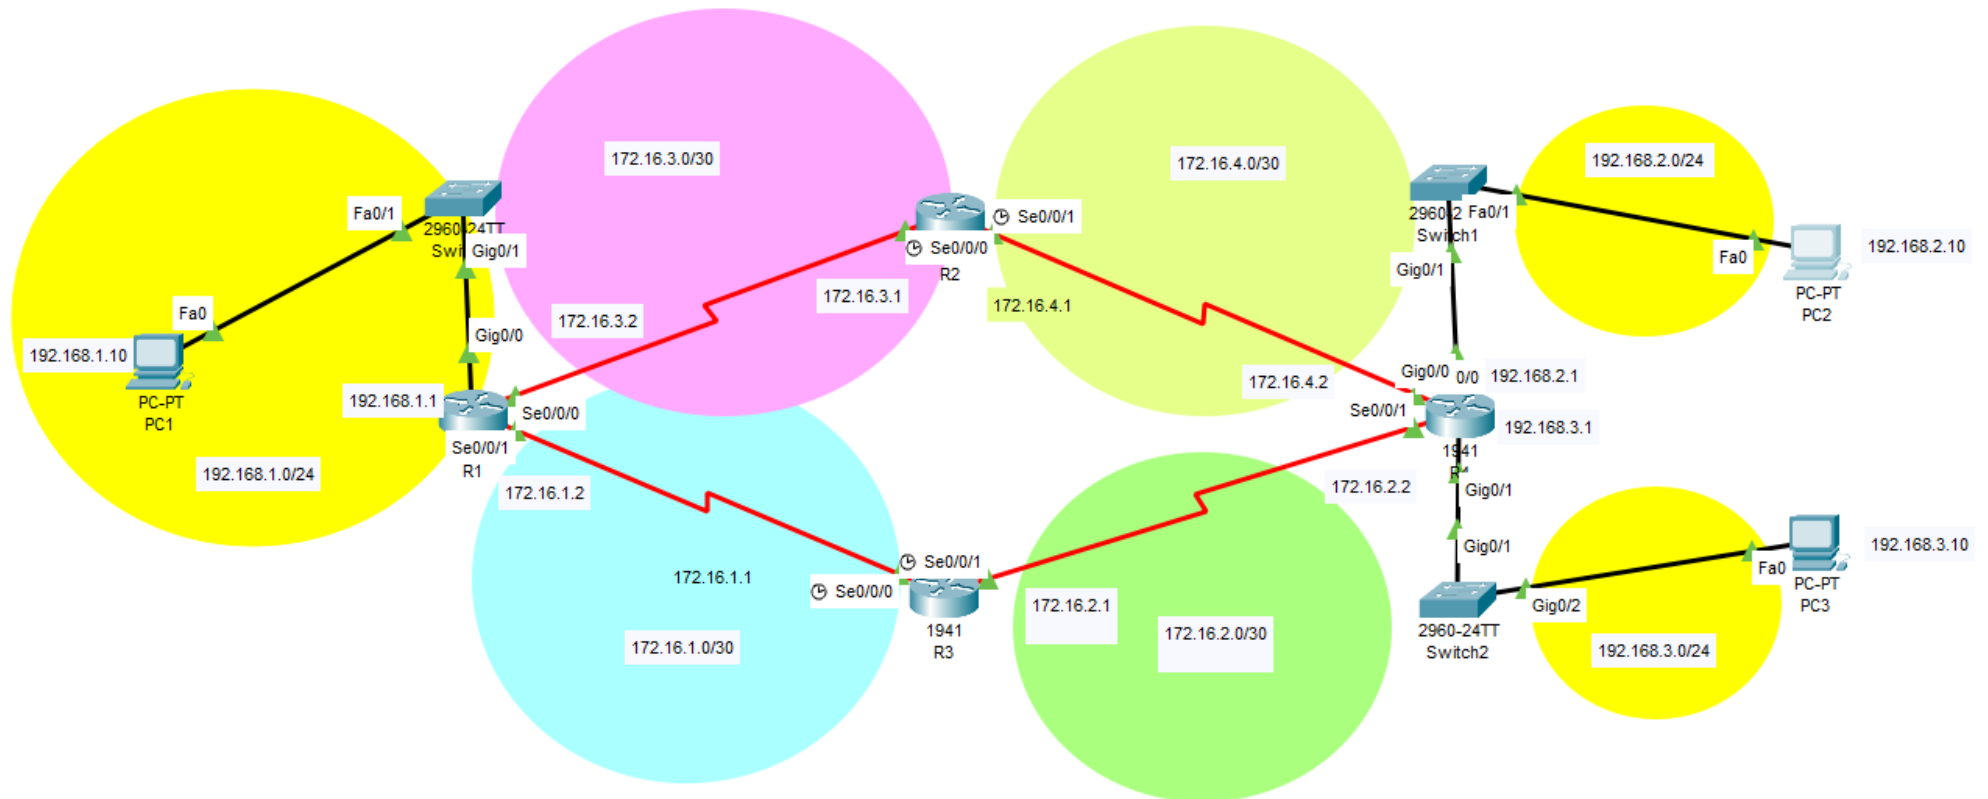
172.16.3.0/30

172.16.4.0/30

192.168.2.0/24

Fa0/1

2960-24TT

Swi

Gig0/1

Se0/0/1

Se0/0/0

R2

2960-2

Fa0/1

Switch1

Fa0

192.168.2.10

PC-PT

PC2

Gig0/1

Fa0

192.168.1.10

PC-PT

PC1

Gig0/0

172.16.3.2

172.16.3.1

172.16.4.1

192.168.1.1

Se0/0/0

Se0/0/1

R1

192.168.1.0/24

172.16.4.2

Gig0/0

0/0

192.168.2.1

Se0/0/1

192.168.3.1

1941

R

Gig0/1

172.16.1.2

172.16.2.2

Gig0/1

Se0/0/1

Se0/0/0

172.16.1.1

1941

R3

172.16.2.1

172.16.2.0/30

172.16.1.0/30

2960-24TT

Switch2

Gig0/2

Fa0

PC-PT

PC3

192.168.3.10

192.168.3.0/24